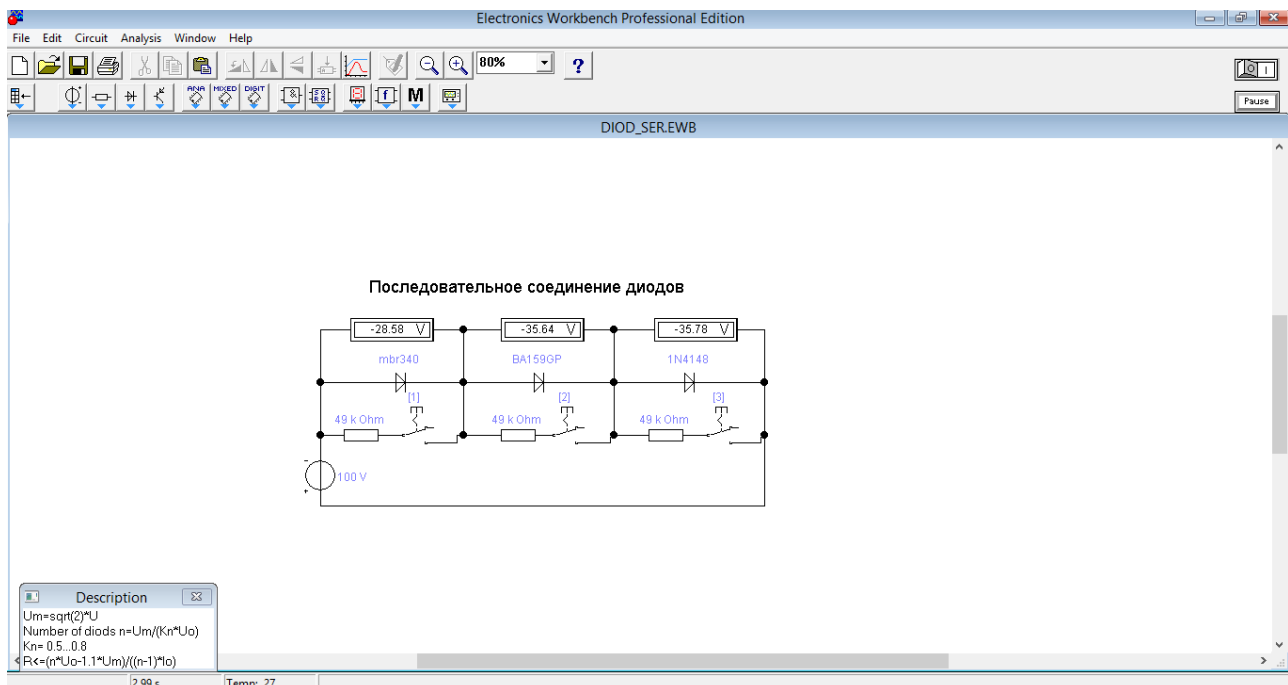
Electronics Workbench Professional Edition

File Edit Circuit Analysis Window Help

80%

?

Pause

DIOD_SER.EWB

Последовательное соединение диодов

-28.58 V

-35.64 V

-35.78 V

mbr340

BA159GP

1N4148

[1]

[2]

[3]

49 k Ohm

49 k Ohm

49 k Ohm

100 V

Description

Um=sqrt(2)*U
Number of diods n=Um/(Kn*Uo)
Kn= 0.5...0.8
R<=(n*Uo-1.1*Um)/((n-1)*Io)

2.99 s

Temp: 27